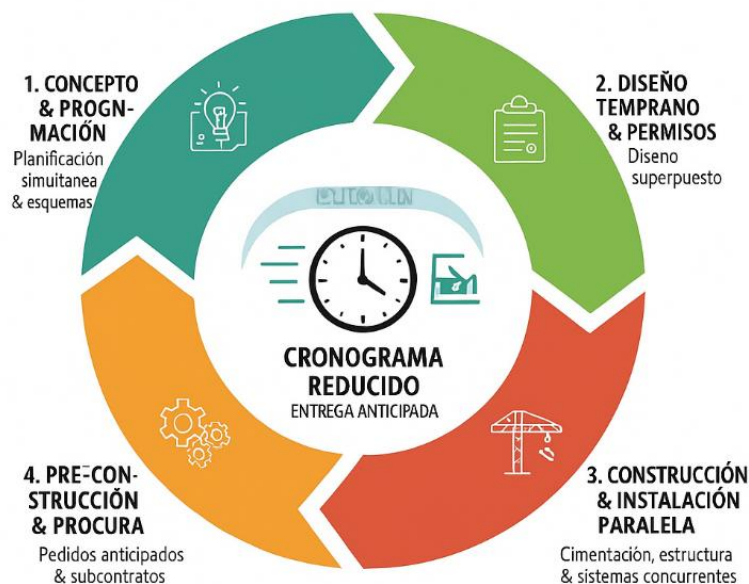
1. CONCEPTO & PROGN-MACIÓN
Planificación simuitanea & esquemas

2. DISEÑO TEMPRANO & PERMISOS
Diseno superpuesto

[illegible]

CRONOGRAMA REDUCIDO
ENTREGA ANTICIPADA

4. PRE-CON-STRUCCIÖN & PROCURA
Pedidos anticipados & subcontratos

3. CONSTRUCCIÓN & INSTALACIÓN PARALELA
Cimentación, estructura & sistemas concurrentes